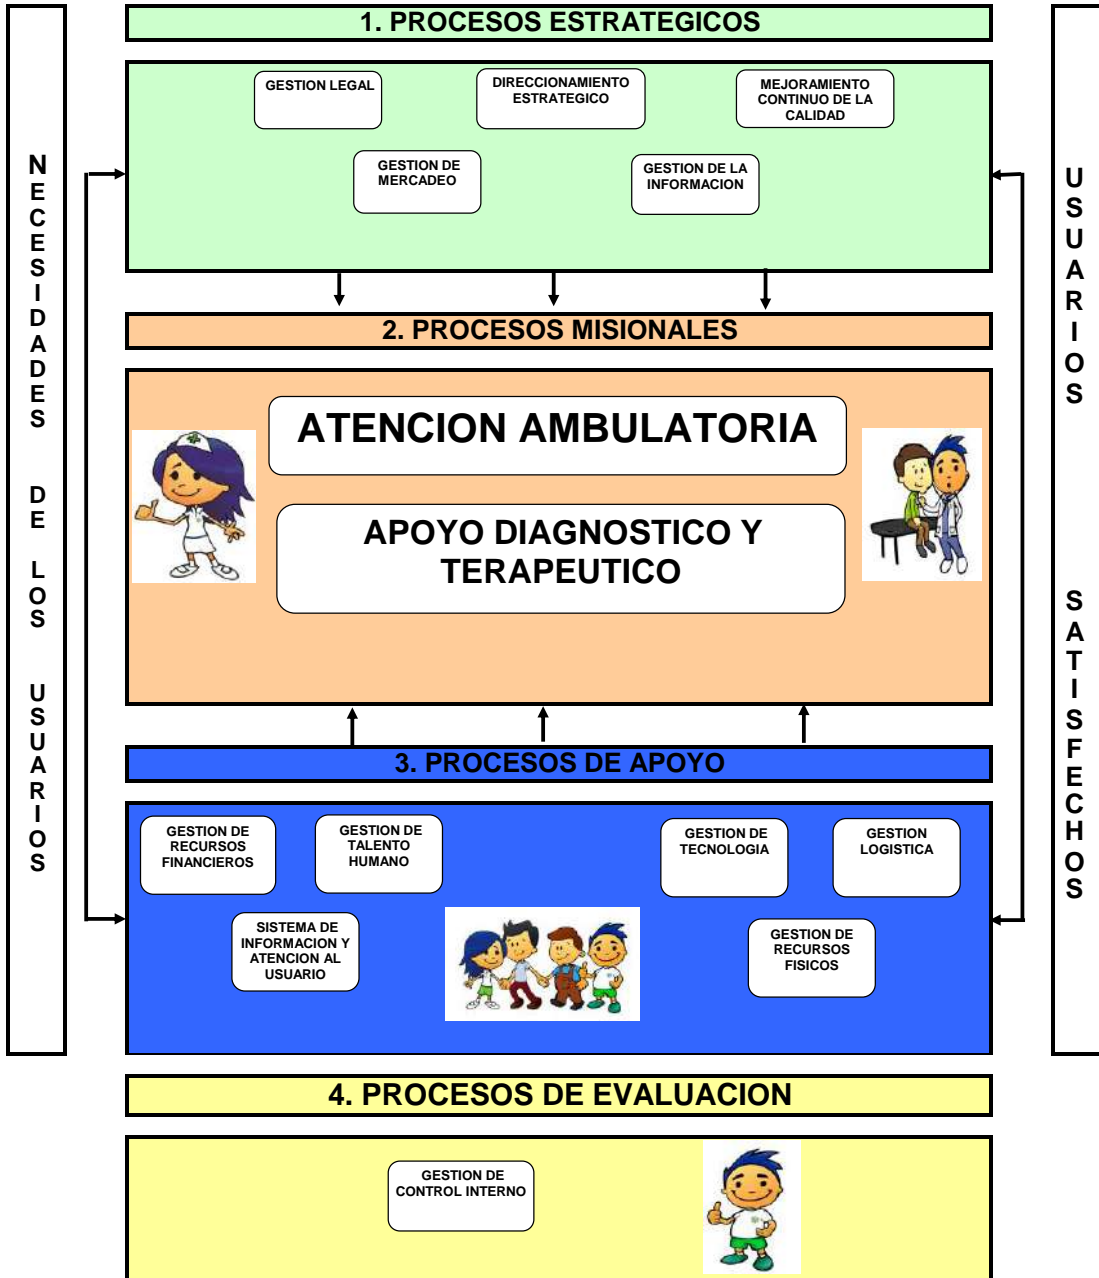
NECESIDADES DE LOS USUARIOS

1. PROCESOS ESTRATEGICOS

GESTION LEGAL

DIRECCIONAMIENTO ESTRATEGICO

MEJORAMIENTO CONTINUO DE LA CALIDAD

GESTION DE MERCADEO

GESTION DE LA INFORMACION

2. PROCESOS MISIONALES

ATENCION AMBULATORIA

APOYO DIAGNOSTICO Y TERAPEUTICO

3. PROCESOS DE APOYO

GESTION DE RECURSOS FINANCIEROS

GESTION DE TALENTO HUMANO

GESTION DE TECNOLOGIA

GESTION LOGISTICA

SISTEMA DE INFORMACION Y ATENCION AL USUARIO

GESTION DE RECURSOS FISICOS

4. PROCESOS DE EVALUACION

GESTION DE CONTROL INTERNO

USUARIOS SATISFECHOS